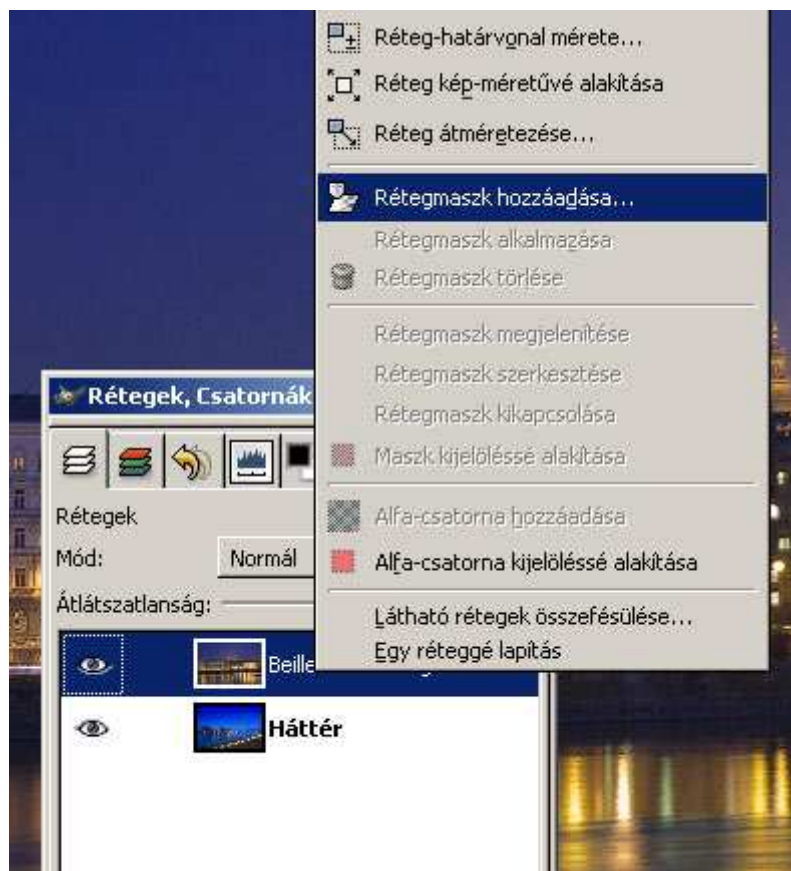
Réteg-határvonal mérete...
Réteg kép-méretűvé alakítása
Réteg átméretezése...
Rétegmaszk hozzáadása...
Rétegmaszk alkalmazása
Rétegmaszk törlése
Rétegmaszk megjelenítése
Rétegmaszk szerkesztése
Rétegmaszk kikapcsolása
Maszk kijelöléssé alakítása
Alfa-csatorna hozzáadása
Alfa-csatorna kijelöléssé alakítása
Látható rétegek összefésülése...
Egy réteggé lapítás

Rétegek, Csatornák
Rétegek
Mód:
Normál
Átlátszatlanság:
Beille
Háttér